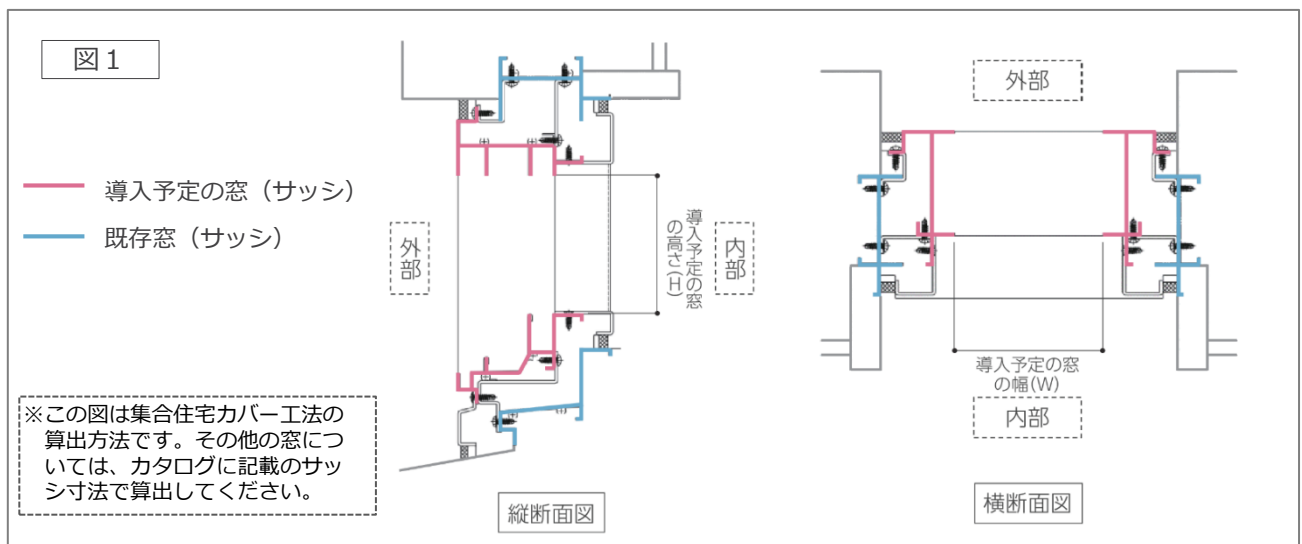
図１

導入予定の窓（サッシ）

既存窓（サッシ）

外部

導入予定の窓の高さ(H)

内部

※この図は集合住宅カバー工法の算出方法です。その他の窓については、カタログに記載のサッシ寸法で算出してください。

縦断面図

外部

導入予定の窓の幅(W)

内部

横断面図